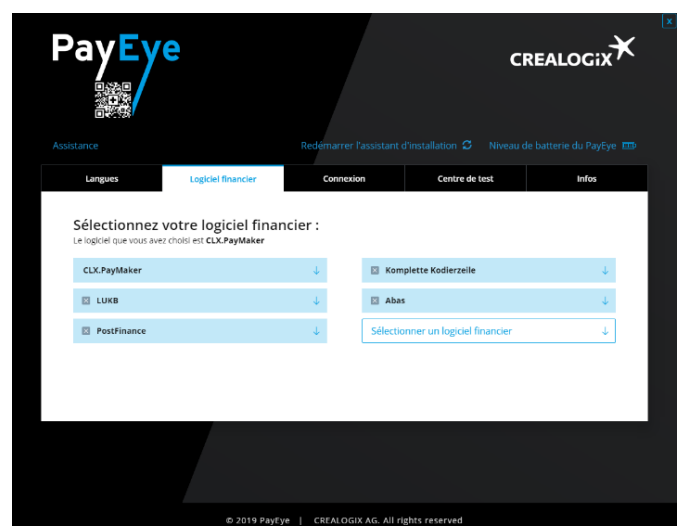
x

PayEye

CREALOGIX

Assistance

Redemarrer l'assistant d'installation

Niveau de batterie du PayEye

| Langues | Logiciel financier | Connexion | Centre de test | Infos |
|---|---|---|---|---|

Sélectionnez votre logiciel financier :

Le logiciel que vous avez choisi est **CLX.PayMaker**

CLX.PayMaker ↓

LUKB ↓

PostFinance ↓

Komplette Kodierzeile ↓

Abas ↓

Sélectionner un logiciel financier ↓

© 2019 PayEye | CREALOGIX AG. All rights reserved